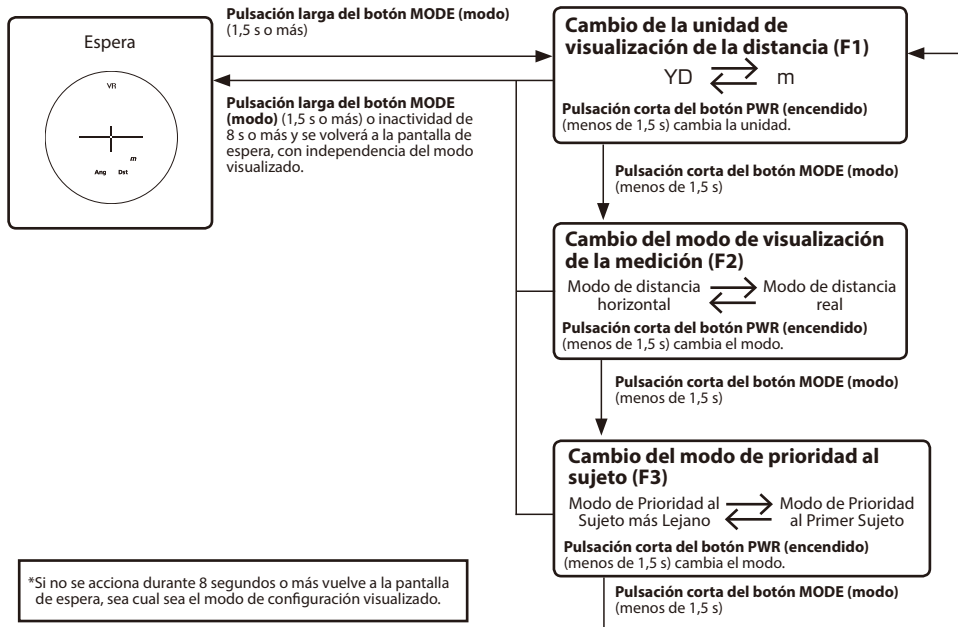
Espera

VR

m

Ang Dst

Pulsación larga del botón MODE (modo) (1,5 s o más)

Pulsación larga del botón MODE (modo) (1,5 s o más) o inactividad de 8 s o más y se volverá a la pantalla de espera, con independencia del modo visualizado.

Cambio de la unidad de visualización de la distancia (F1)

YD m

Pulsación corta del botón PWR (encendido) (menos de 1,5 s) cambia la unidad.

Pulsación corta del botón MODE (modo) (menos de 1,5 s)

Cambio del modo de visualización de la medición (F2)

Modo de distancia horizontal

Modo de distancia real

Pulsación corta del botón PWR (encendido) (menos de 1,5 s) cambia el modo.

Pulsación corta del botón MODE (modo) (menos de 1,5 s)

Cambio del modo de prioridad al sujeto (F3)

Modo de Prioridad al Sujeto más Lejano

Modo de Prioridad al Primer Sujeto

Pulsación corta del botón PWR (encendido) (menos de 1,5 s) cambia el modo.

Pulsación corta del botón MODE (modo) (menos de 1,5 s)

*Si no se acciona durante 8 segundos o más vuelve a la pantalla de espera, sea cual sea el modo de configuración visualizado.